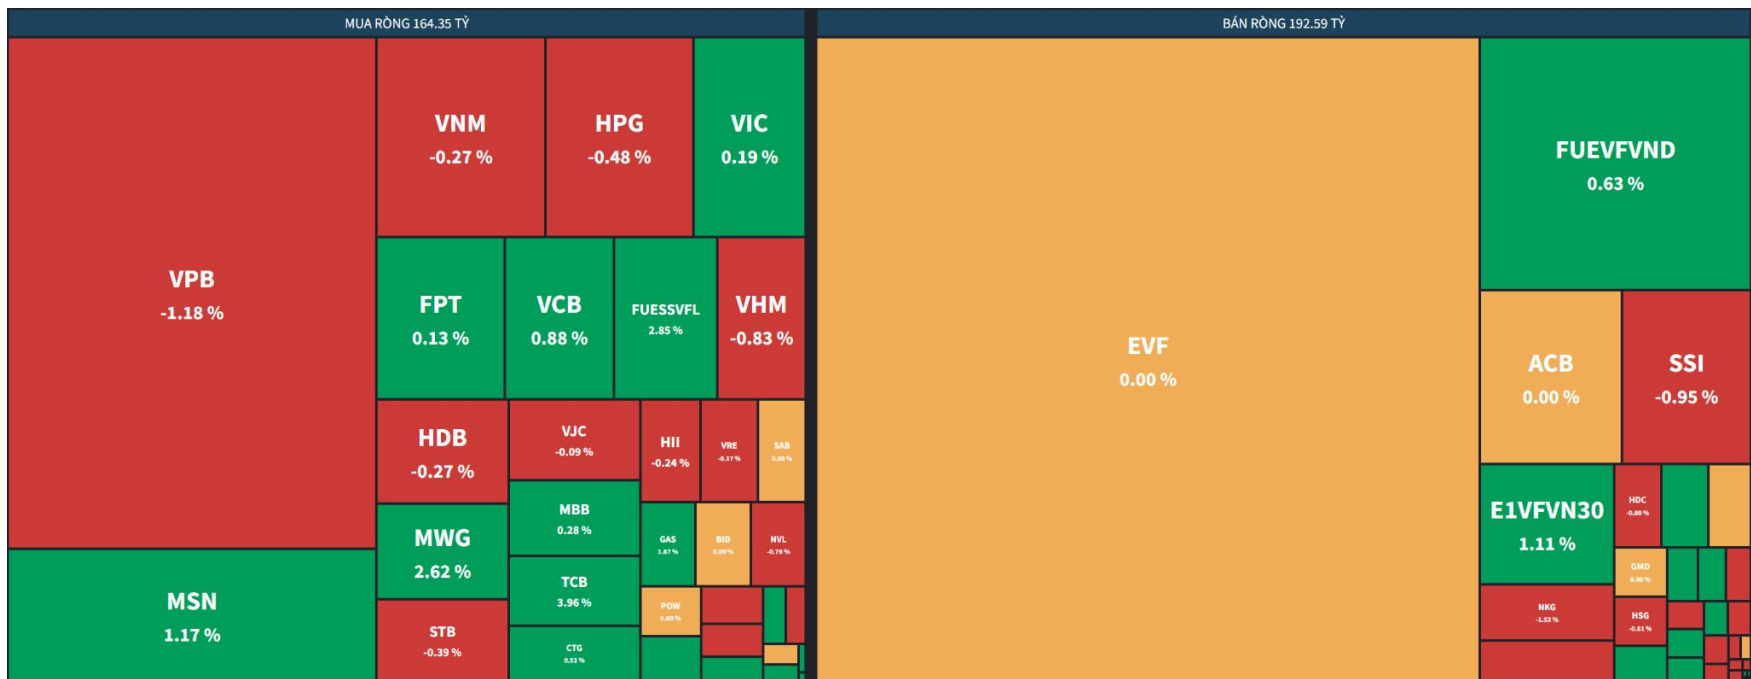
MUA RÒNG 164.35 TỶ

VPB
-1.18 %

VNM
-0.27 %

HPG
-0.48 %

VIC
0.19 %

FPT
0.13 %

VCB
0.88 %

FUESSVFL
2.85 %

VHM
-0.83 %

HDB
-0.27 %

VJC
-0.09 %

HII
-0.24 %

VRE
-0.17 %

SAB
0.00 %

MBB
0.28 %

MWG
2.62 %

GAS
1.67 %

BID
0.00 %

NVL
-0.79 %

TCB
3.96 %

POW
0.00 %

MSN
1.17 %

STB
-0.39 %

CTG
0.52 %

BÁN RÒNG 192.59 TỶ

EVF
0.00 %

FUEVFVND
0.63 %

ACB
0.00 %

SSI
-0.95 %

E1VFVN30
1.11 %

HDC
-0.80 %

GMD
0.00 %

NKG
-1.53 %

HSG
-0.61 %